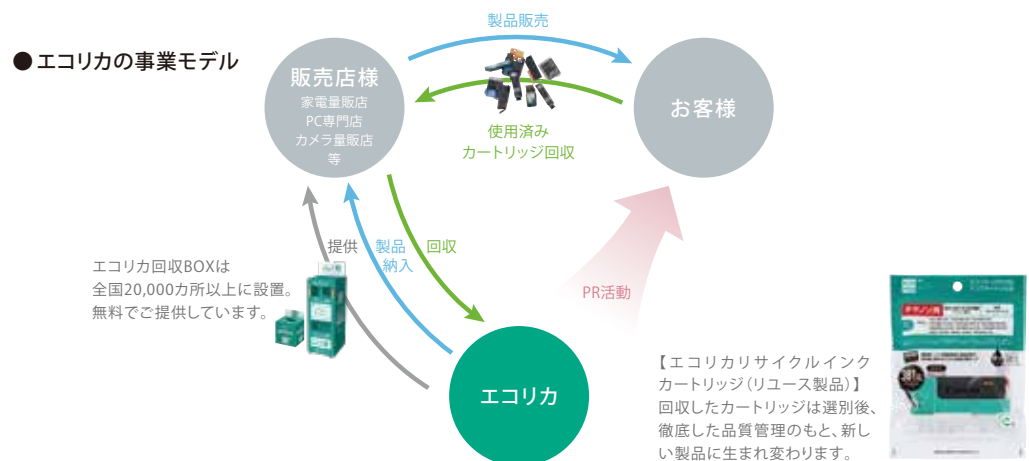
● エコリカの事業モデル

製品販売

販売店様
家電量販店
PC専門店
カメラ量販店
等

使用済み
カートリッジ回収

お客様

提供

製品
納入

回収

PR活動

エコリカ回収BOXは
全国20,000カ所以上に設置。
無料でご提供しています。

エコリカ

【エコリカリサイクルインク
カートリッジ（リユース製品）】
回収したカートリッジは選別後、
徹底した品質管理のもと、新しい製品に生まれ変わります。